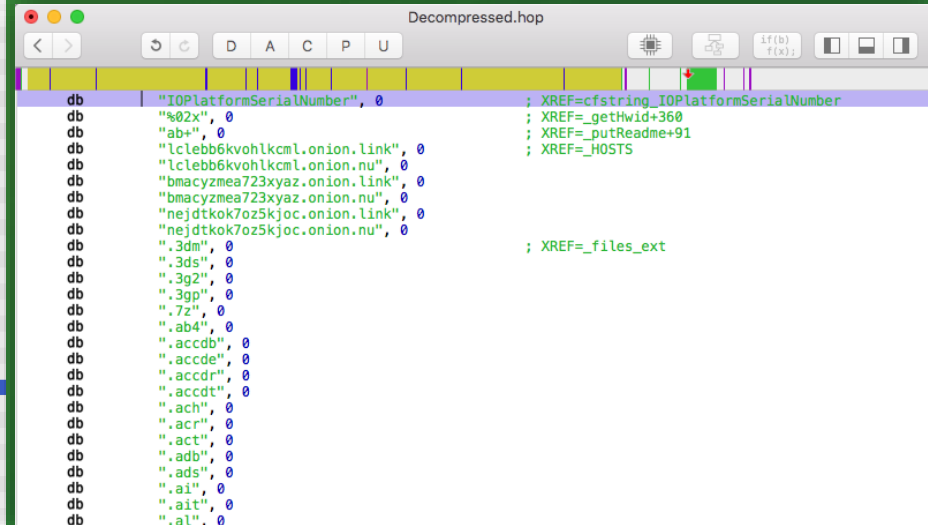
Decompressed.hop

D A C P U

if(b) f(x);

db "IOPlatformSerialNumber", 0 ; XREF=cfstring_IOPlatformSerialNumber
db "%02x", 0 ; XREF=_getHwid+360
db "ab+", 0 ; XREF=_putReadme+91
db "lclebb6kvohlkcml.onion.link", 0 ; XREF=_HOSTS
db "lclebb6kvohlkcml.onion.nu", 0
db "bmacyzmea723xyaz.onion.link", 0
db "bmacyzmea723xyaz.onion.nu", 0
db "nejdtkok7oz5kjoc.onion.link", 0
db "nejdtkok7oz5kjoc.onion.nu", 0
db ".3dm", 0 ; XREF=_files_ext
db ".3ds", 0
db ".3g2", 0
db ".3gp", 0
db ".7z", 0
db ".ab4", 0
db ".accdb", 0
db ".accde", 0
db ".accdr", 0
db ".accdt", 0
db ".ach", 0
db ".acr", 0
db ".act", 0
db ".adb", 0
db ".ads", 0
db ".ai", 0
db ".ait", 0
db ".al", 0